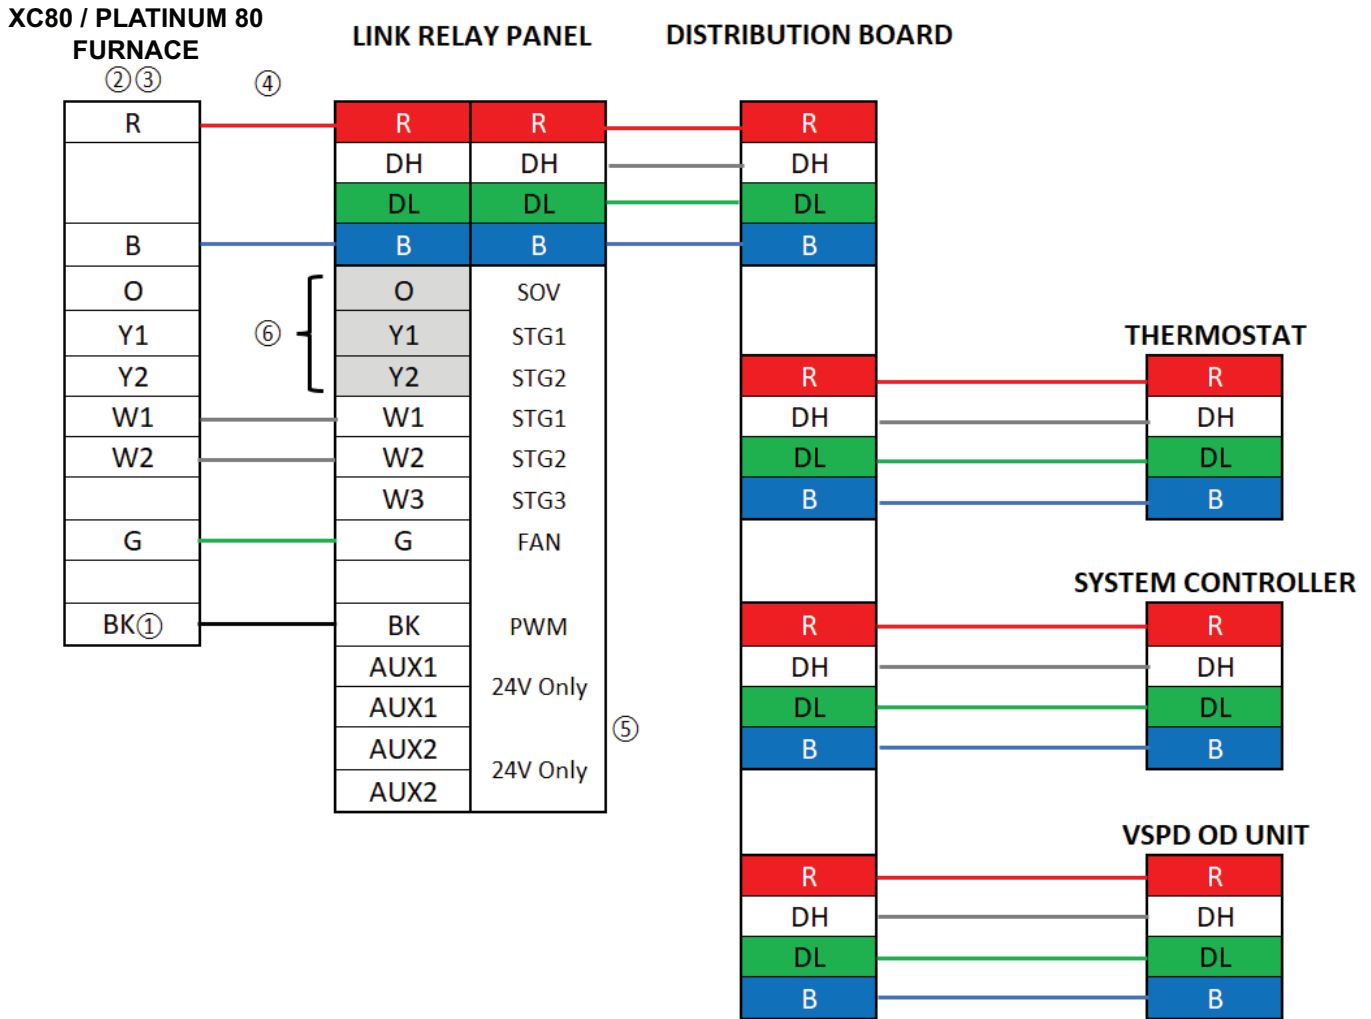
XC80 / PLATINUM 80 FURNACE
②③

LINK RELAY PANEL

DISTRIBUTION BOARD

④

| XC80 / PLATINUM 80 FURNACE |
|---|
| R |
| |
| B |
| O |
| Y1 |
| Y2 |
| W1 |
| W2 |
| |
| G |
| |
| BK① |

⑥

| LINK RELAY PANEL | |
|---|---|
| R | R |
| DH | DH |
| DL | DL |
| B | B |
| O | SOV |
| Y1 | STG1 |
| Y2 | STG2 |
| W1 | STG1 |
| W2 | STG2 |
| W3 | STG3 |
| G | FAN |
| | |
| BK | PWM |
| AUX1 | 24V Only |
| AUX1 | |
| AUX2 | 24V Only |
| AUX2 | |

⑤

| DISTRIBUTION BOARD |
|---|
| R |
| DH |
| DL |
| B |
| |
| R |
| DH |
| DL |
| B |
| |
| R |
| DH |
| DL |
| B |
| |
| R |
| DH |
| DL |
| B |

THERMOSTAT

| R |
|---|
| DH |
| DL |
| B |

SYSTEM CONTROLLER

| R |
|---|
| DH |
| DL |
| B |

VSPD OD UNIT

| R |
|---|
| DH |
| DL |
| B |